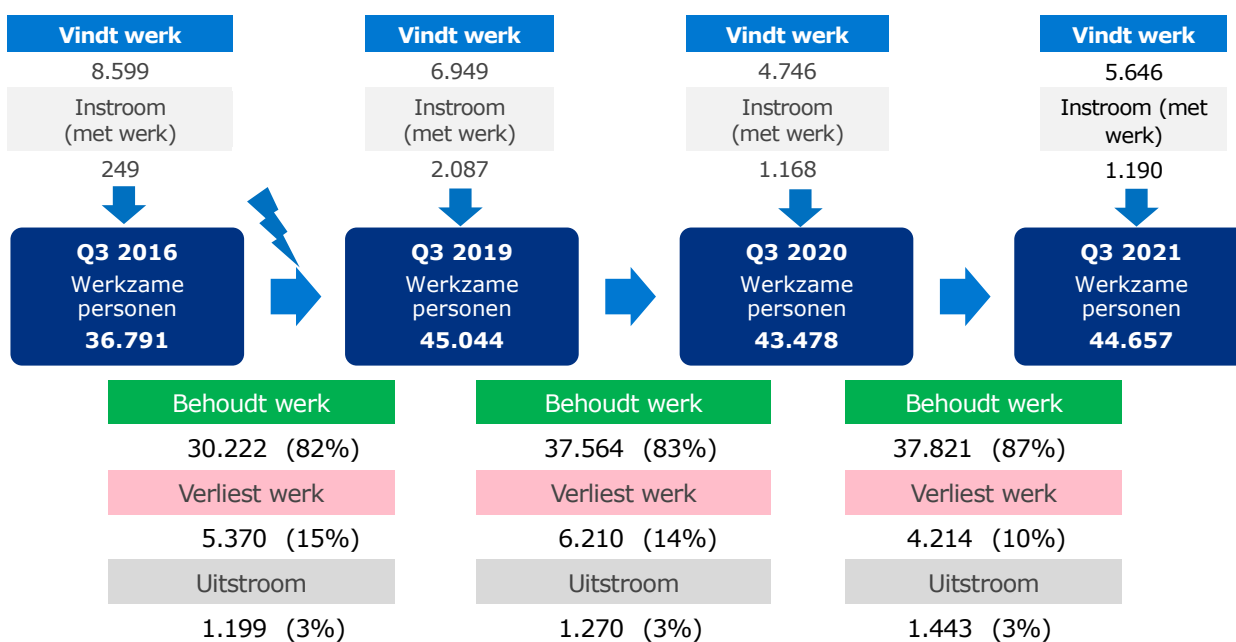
Vindt werk
8.599
Instroom (met werk)
249

Vindt werk
6.949
Instroom (met werk)
2.087

Vindt werk
4.746
Instroom (met werk)
1.168

Vindt werk
5.646
Instroom (met werk)
1.190

Q3 2016
Werkzame personen
36.791

Q3 2019
Werkzame personen
45.044

Q3 2020
Werkzame personen
43.478

Q3 2021
Werkzame personen
44.657

Behoudt werk
30.222 (82%)
Verliest werk
5.370 (15%)
Uitstroom
1.199 (3%)

Behoudt werk
37.564 (83%)
Verliest werk
6.210 (14%)
Uitstroom
1.270 (3%)

Behoudt werk
37.821 (87%)
Verliest werk
4.214 (10%)
Uitstroom
1.443 (3%)